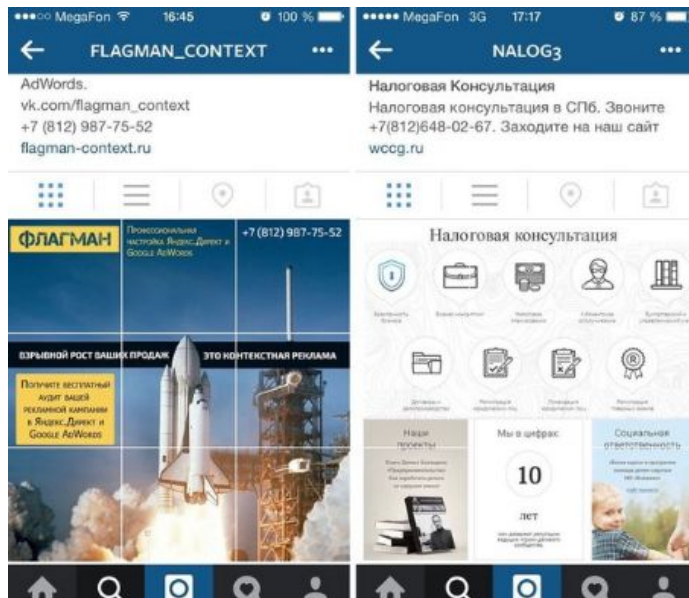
●●●○○ MegaFon 16:45 100 %

FLAGMAN_CONTEXT

AdWords.
vk.com/flagman_context
+7 (812) 987-75-52
flagman-context.ru

ФЛАГМАН

Профессиональная настройка Яндекс.Директ и Google AdWords

+7 (812) 987-75-52

ВЗРЫВНОЙ РОСТ ВАШИХ ПРОДАЖ

ЭТО КОНТЕКСТНАЯ РЕКЛАМА

Получите бесплатный аудит вашей рекламной кампании в Яндекс.Директ и Google AdWords

●●●●● MegaFon 3G 17:17 87 %

NALOG3

Налоговая Консультация
Налоговая консультация в СПб. Звоните +7(812)648-02-67. Заходите на наш сайт wccg.ru

Налоговая консультация

Наши проекты

Мы в цифрах

10

лет

Социальная ответственность